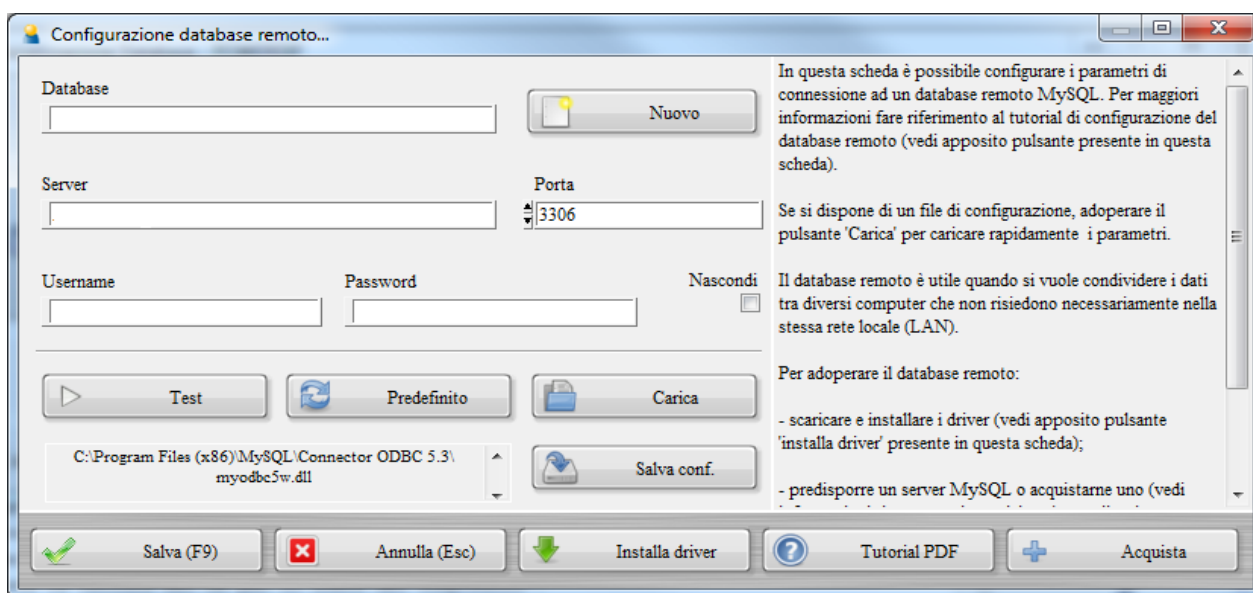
Configurazione database remoto...

Database

Nuovo

Server

Porta

3306

Username

Password

Nascondi

Test

Predefinito

Carica

C:\Program Files (x86)\MySQL\Connector ODBC 5.3\myodbc5w.dll

Salva conf.

In questa scheda è possibile configurare i parametri di connessione ad un database remoto MySQL. Per maggiori informazioni fare riferimento al tutorial di configurazione del database remoto (vedi apposito pulsante presente in questa scheda).

Se si dispone di un file di configurazione, adoperare il pulsante 'Carica' per caricare rapidamente i parametri.

Il database remoto è utile quando si vuole condividere i dati tra diversi computer che non risiedono necessariamente nella stessa rete locale (LAN).

Per adoperare il database remoto:

- scaricare e installare i driver (vedi apposito pulsante 'installa driver' presente in questa scheda);

- predisporre un server MySQL o acquistarne uno (vedi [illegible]

Salva (F9)

Annulla (Esc)

Installa driver

Tutorial PDF

Acquista